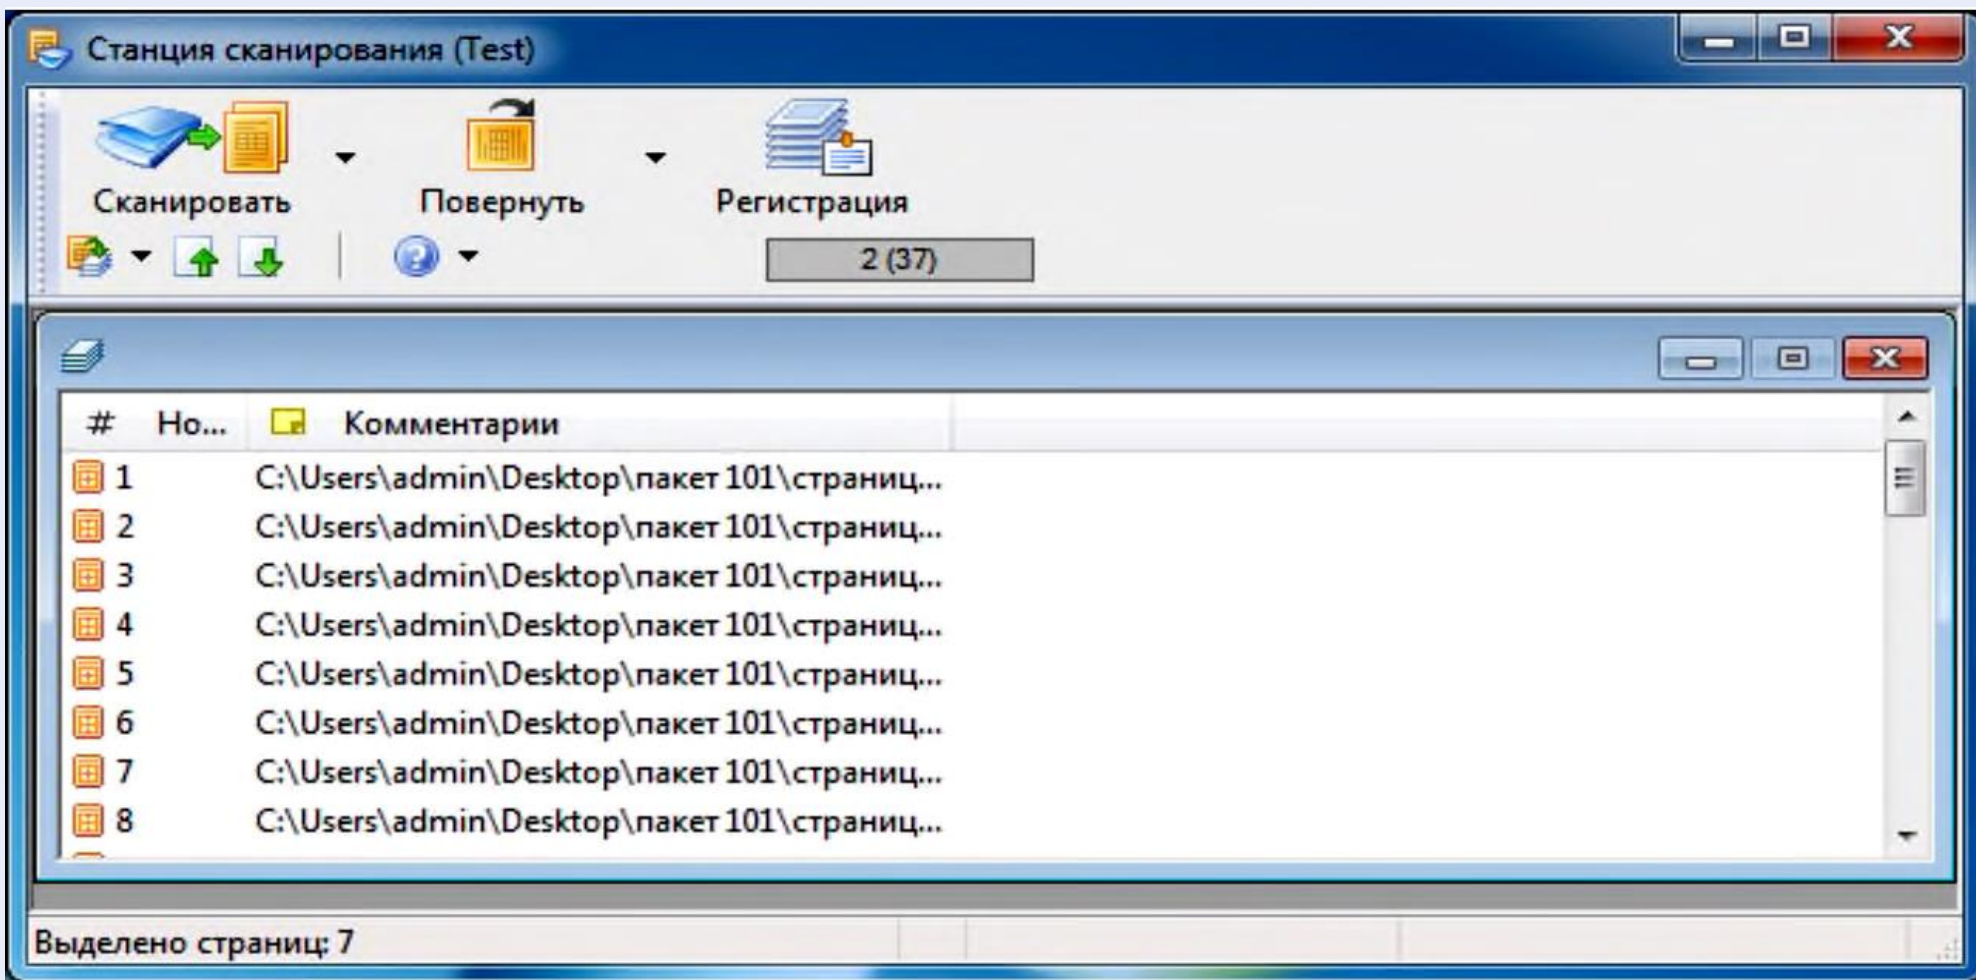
Станция сканирования (Test)

Сканировать

Повернуть

Регистрация

2 (37)

| # | Но... | Комментарии |
|---|---|---|
| 1 | | C:\Users\admin\Desktop\пакет 101\страниц... |
| 2 | | C:\Users\admin\Desktop\пакет 101\страниц... |
| 3 | | C:\Users\admin\Desktop\пакет 101\страниц... |
| 4 | | C:\Users\admin\Desktop\пакет 101\страниц... |
| 5 | | C:\Users\admin\Desktop\пакет 101\страниц... |
| 6 | | C:\Users\admin\Desktop\пакет 101\страниц... |
| 7 | | C:\Users\admin\Desktop\пакет 101\страниц... |
| 8 | | C:\Users\admin\Desktop\пакет 101\страниц... |

Выделено страниц: 7